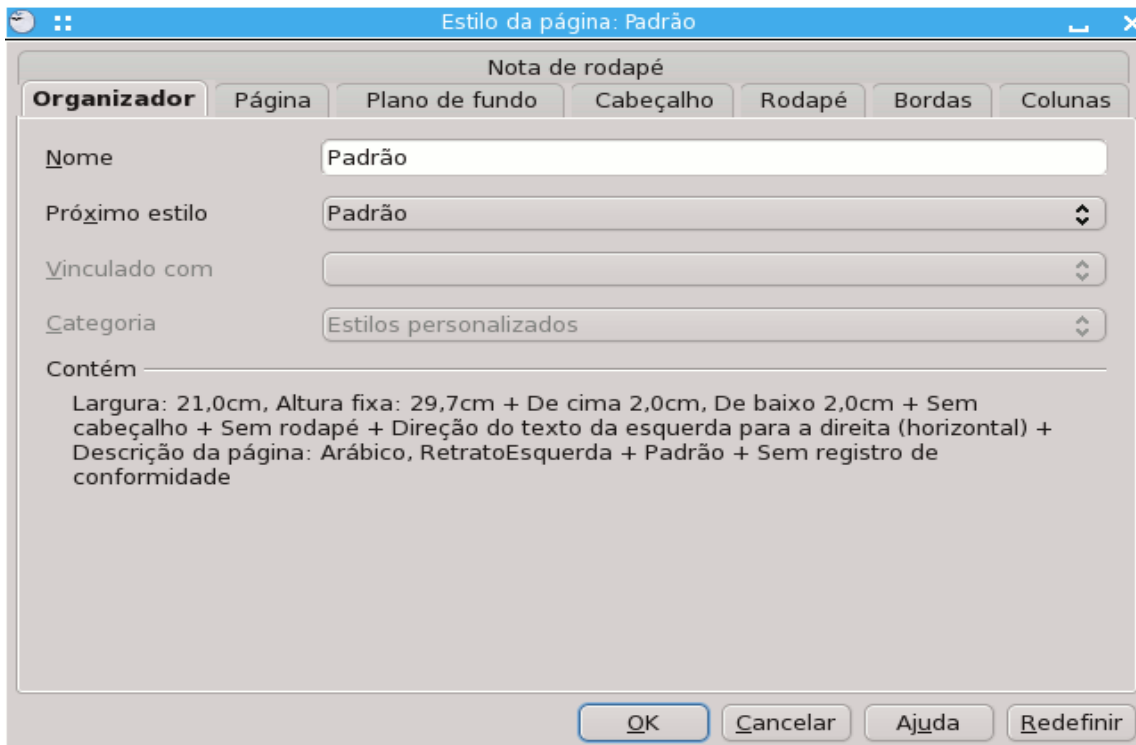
Estilo da página: Padrão

Nota de rodapé

Organizador | Página | Plano de fundo | Cabeçalho | Rodapé | Bordas | Colunas

Nome Padrão

Próximo estilo Padrão

Vinculado com

Categoria Estilos personalizados

Contém

Largura: 21,0cm, Altura fixa: 29,7cm + De cima 2,0cm, De baixo 2,0cm + Sem cabeçalho + Sem rodapé + Direção do texto da esquerda para a direita (horizontal) + Descrição da página: Arábico, RetratoEsquerda + Padrão + Sem registro de conformidade

OK Cancelar Ajuda Redefinir